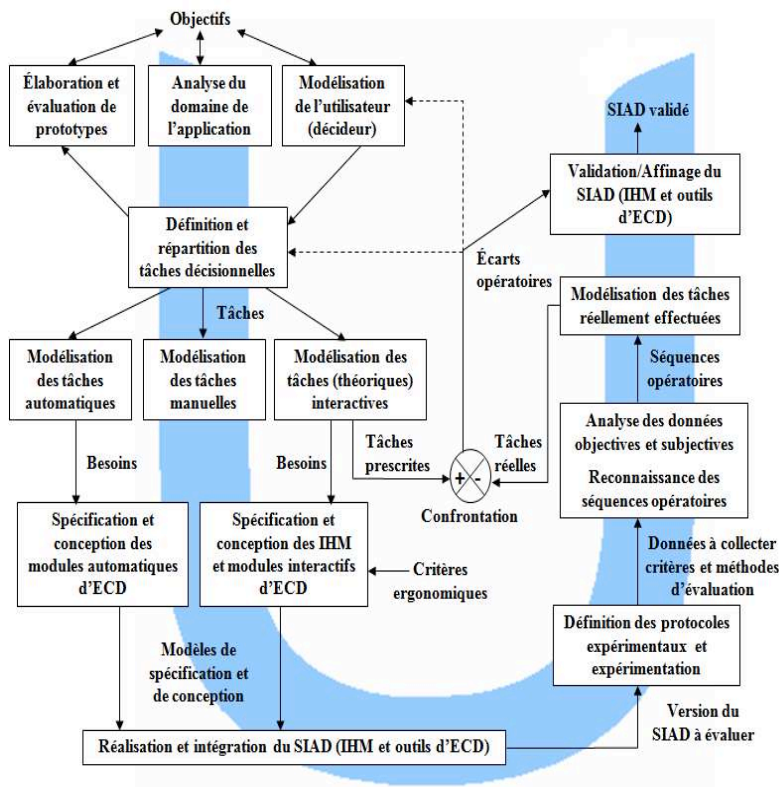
Objectifs

Élaboration et évaluation de prototypes

Analyse du domaine de l'application

Modélisation de l'utilisateur (décideur)

SIAD validé

Validation/Affinage du SIAD (IHM et outils d'ECD)

Définition et répartition des tâches décisionnelles

Écarts opératoires

Tâches

Modélisation des tâches réellement effectuées

Modélisation des tâches automatiques

Modélisation des tâches manuelles

Modélisation des tâches (théoriques) interactives

Séquences opératoires

Analyse des données objectives et subjectives

Reconnaissance des séquences opératoires

Besoins

Besoins

Tâches prescrites

Tâches réelles

+

-

Confrontation

Spécification et conception des modules automatiques d'ECD

Spécification et conception des IHM et modules interactifs d'ECD

Critères ergonomiques

Données à collecter critères et méthodes d'évaluation

Définition des protocoles expérimentaux et expérimentation

Modèles de spécification et de conception

Version du SIAD à évaluer

Réalisation et intégration du SIAD (IHM et outils d'ECD)